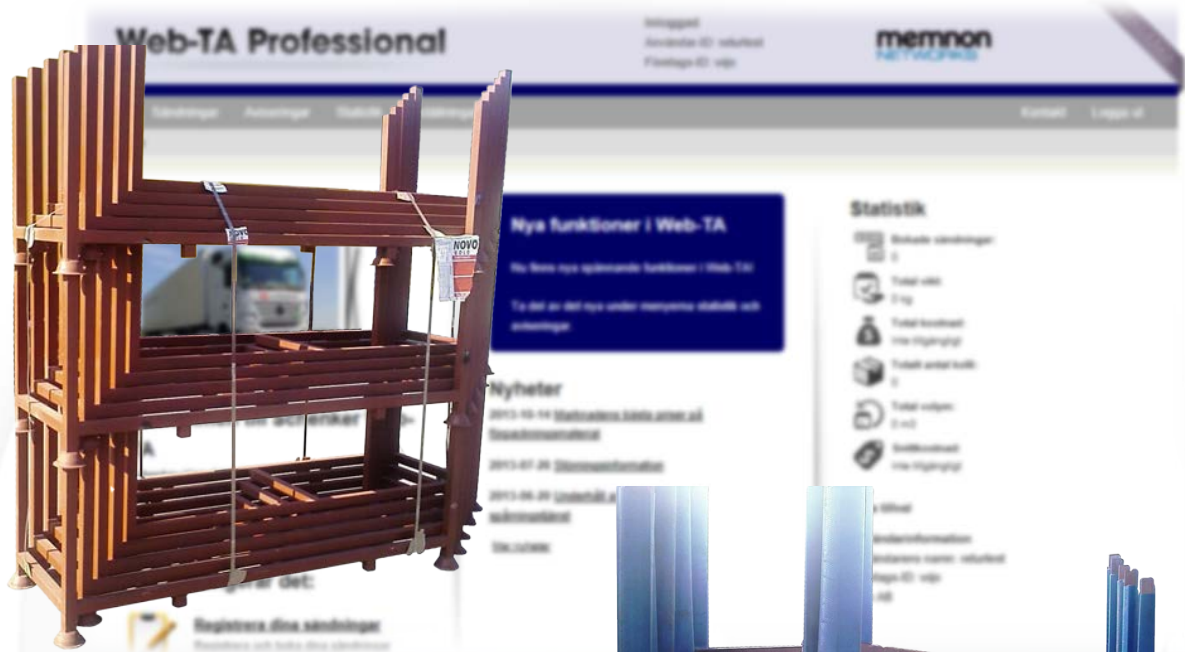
Web-TA Professional

Inloggad
Användar-ID: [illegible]
Företags-ID: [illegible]

memnon
NETWORKS

Sändningar Aviseringar Statistik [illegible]

Kontakt Logga ut

NOVO

Nya funktioner i Web-TA

Nu finns nya spännande funktioner i Web-TA!

Ta del av del nya under menyerna statistik och aviseringar.

Nyheter

2013-10-14 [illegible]

2013-07-26 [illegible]

2013-06-20 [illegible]

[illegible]

Statistik

Bokade sändningar:

Total vikt:

Total kostnad:

Totalt antal kolli:

Total volym:

Snittkostnad:

Registrera dina sändningar